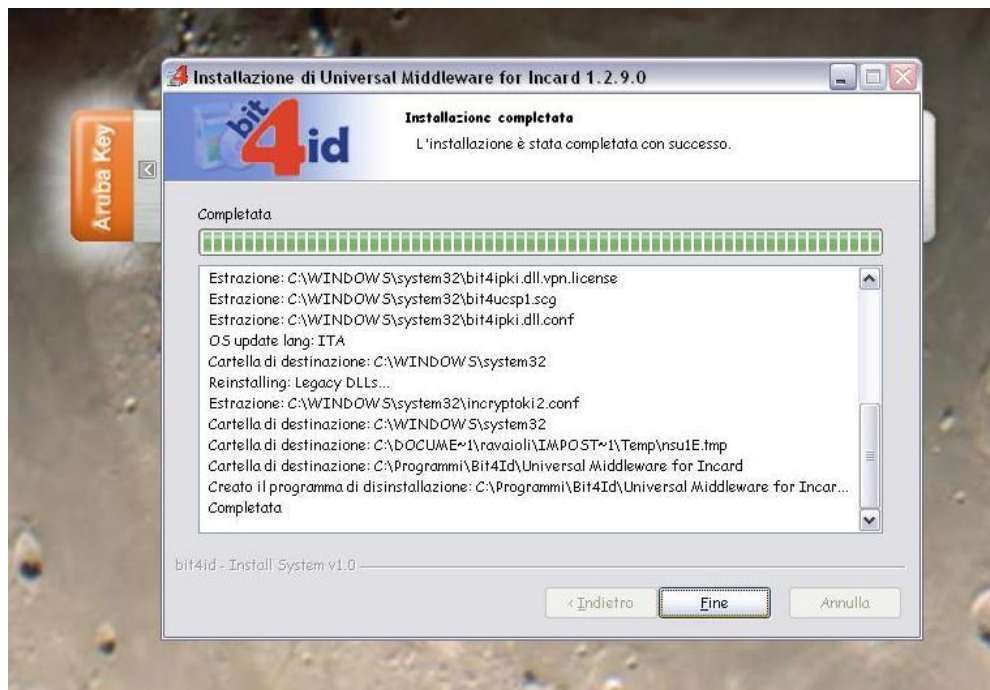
Installazione di Universal Middleware for Incard 1.2.9.0

bit4id

Installazione completata

L'installazione è stata completata con successo.

Aruba Key

Completata

Estrazione: C:\WINDOWS\system32\bit4ipki.dll.vpn.license
Estrazione: C:\WINDOWS\system32\bit4ucsp1.scg
Estrazione: C:\WINDOWS\system32\bit4ipki.dll.conf
OS update lang: ITA
Cartella di destinazione: C:\WINDOWS\system32
Reinstalling: Legacy DLLs...
Estrazione: C:\WINDOWS\system32\incryptoki2.conf
Cartella di destinazione: C:\WINDOWS\system32
Cartella di destinazione: C:\DOCUME~1\ravaioli\IMPOST~1\Temp\nsu1E.tmp
Cartella di destinazione: C:\Programmi\Bit4Id\Universal Middleware for Incard
Creato il programma di disinstallazione: C:\Programmi\Bit4Id\Universal Middleware for Incar...
Completata

bit4id - Install System v1.0

< Indietro | Fine | Annulla